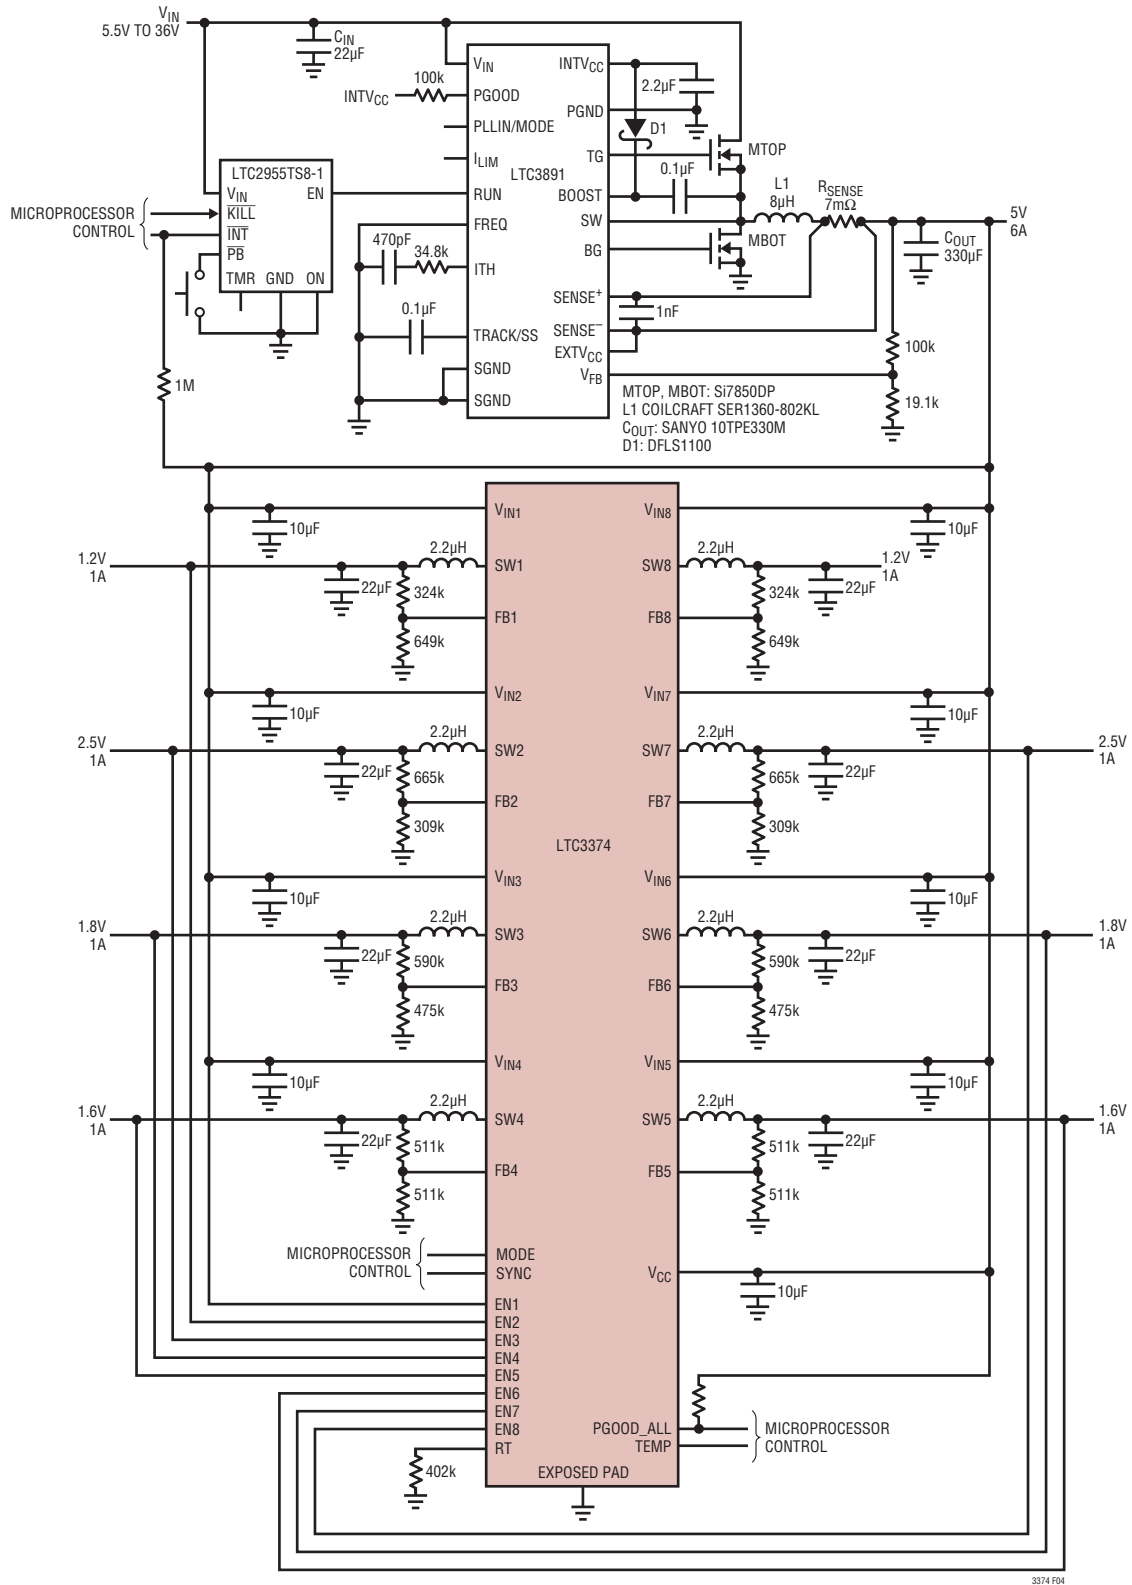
$V_{IN}$
5.5V TO 36V

$C_{IN}$
22µF

100k
$INTV_{CC}$

$V_{IN}$
PGOOD
PLLIN/MODE
$I_{LIM}$
RUN
FREQ
ITH
TRACK/SS
SGND
SGND

$INTV_{CC}$
PGND
TG
LTC3891
BOOST
SW
BG
$SENSE^+$
$SENSE^-$
$EXTV_{CC}$
$V_{FB}$

2.2µF
D1
MTOP
0.1µF
L1
8µH
$R_{SENSE}$
7mΩ
MBOT
1nF
5V
6A
$C_{OUT}$
330µF
100k
19.1k

LTC2955TS8-1
$V_{IN}$
$\overline{KILL}$
$\overline{INT}$
$\overline{PB}$
TMR
GND
ON
EN

MICROPROCESSOR CONTROL

470pF
34.8k
0.1µF
1M

MTOP, MBOT: Si7850DP
L1 COILCRAFT SER1360-802KL
$C_{OUT}$: SANYO 10TPE330M
D1: DFLS1100

$V_{IN1}$
10µF
1.2V
1A
2.2µH
SW1
22µF
324k
FB1
649k
$V_{IN2}$
10µF
2.5V
1A
2.2µH
SW2
22µF
665k
FB2
309k
$V_{IN3}$
10µF
1.8V
1A
2.2µH
SW3
22µF
590k
FB3
475k
$V_{IN4}$
10µF
1.6V
1A
2.2µH
SW4
22µF
511k
FB4
511k
MICROPROCESSOR CONTROL
MODE
SYNC
EN1
EN2
EN3
EN4
EN5
EN6
EN7
EN8
RT
402k

LTC3374
EXPOSED PAD

$V_{IN8}$
10µF
SW8
2.2µH
1.2V
1A
324k
22µF
FB8
649k
$V_{IN7}$
10µF
SW7
2.2µH
2.5V
1A
665k
22µF
FB7
309k
$V_{IN6}$
10µF
SW6
2.2µH
1.8V
1A
590k
22µF
FB6
475k
$V_{IN5}$
10µF
SW5
2.2µH
1.6V
1A
511k
22µF
FB5
511k
$V_{CC}$
10µF
PGOOD_ALL
TEMP
MICROPROCESSOR CONTROL

3374 F04